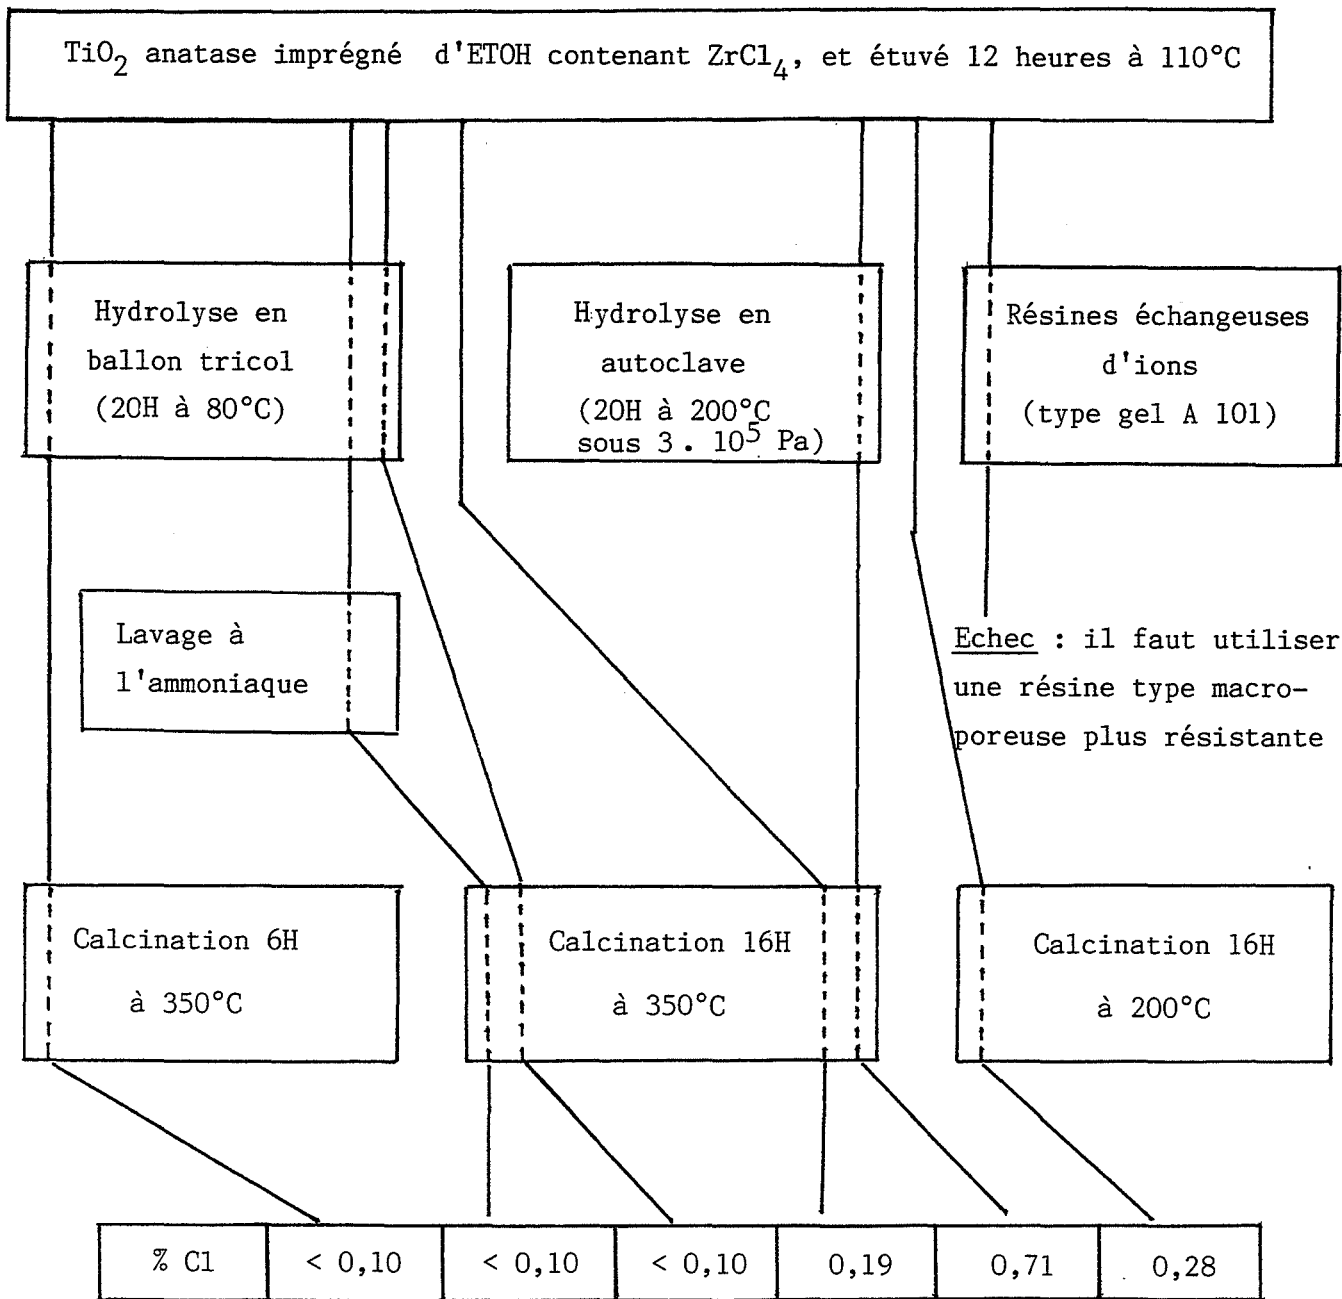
$TiO_2$ anatase imprégné d'ETOH contenant $ZrCl_4$, et étuvé 12 heures à 110°C

Hydrolyse en ballon tricol (20H à 80°C)

Hydrolyse en autoclave (20H à 200°C sous $3 . 10^5$ Pa)

Résines échangeuses d'ions (type gel A 101)

Lavage à l'ammoniaque

Echec : il faut utiliser une résine type macroporeuse plus résistante

Calcination 6H à 350°C

Calcination 16H à 350°C

Calcination 16H à 200°C

| % Cl | < 0,10 | < 0,10 | < 0,10 | 0,19 | 0,71 | 0,28 |
|---|---|---|---|---|---|---|